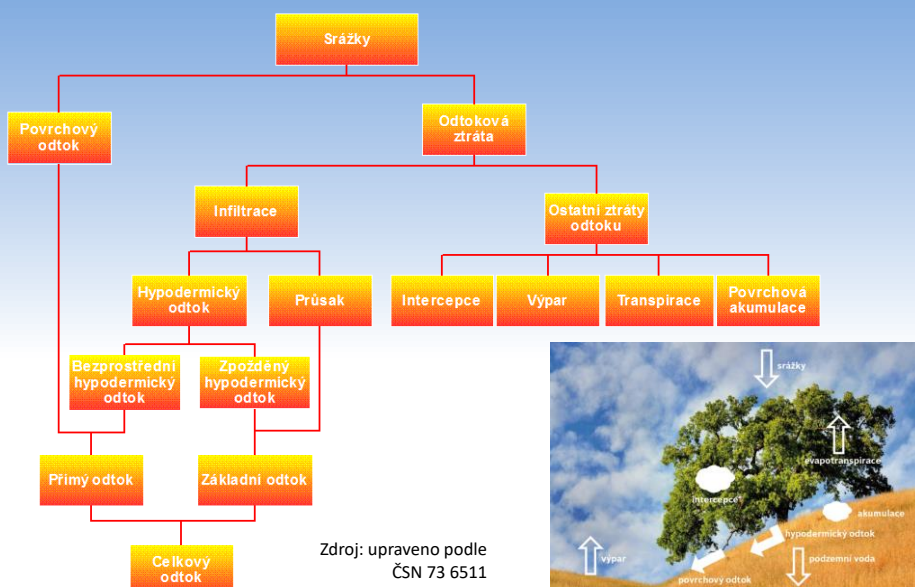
Srážky

Povrchový odtok

Odtoková ztráta

Infiltrace

Ostatní ztráty odtoku

Hypodermický odtok

Průsak

Intercepce

Výpar

Transpirace

Povrchová akumulace

Bezprostřední hypodermický odtok

Zpožděný hypodermický odtok

Přímý odtok

Základní odtok

Celkový odtok

Zdroj: upraveno podle ČSN 73 6511

srážky

evapotranspirace

intercepce

akumulace

hypodermický odtok

podzemní voda

výpar

povrchový odtok